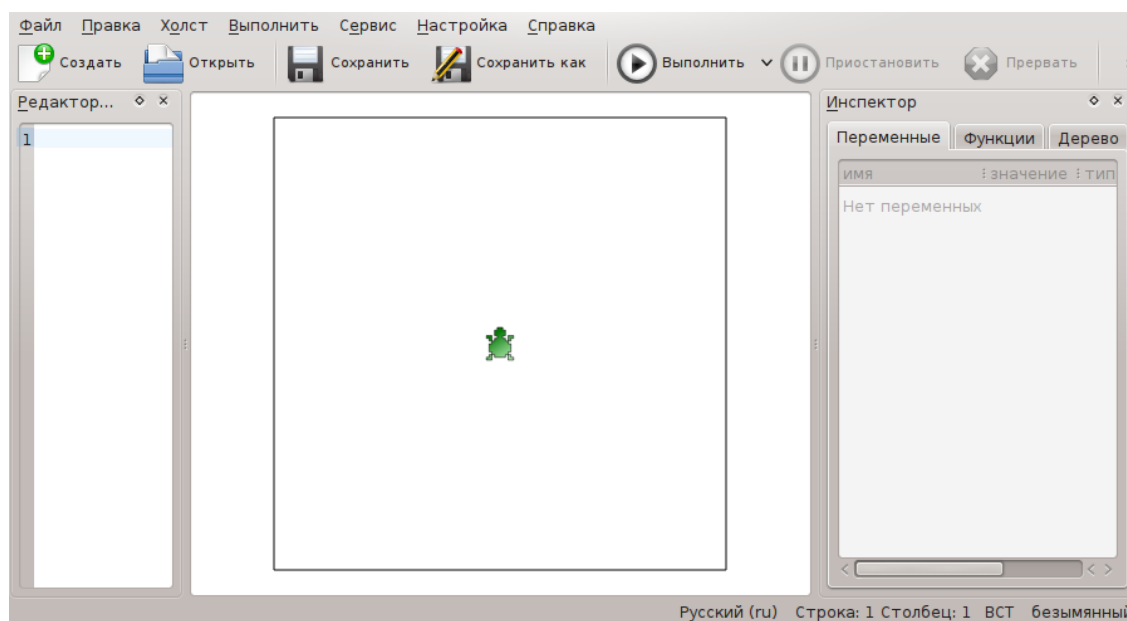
Файл Правка Холст Выполнить Сервис Настройка Справка

Создать Открыть Сохранить Сохранить как Выполнить Приостановить Прервать

Редактор... ◇ ×

1

Инспектор ◇ ×

Переменные Функции Дерево

имя значение тип

Нет переменных

Русский (ru) Строка: 1 Столбец: 1 ВСТ безымянный